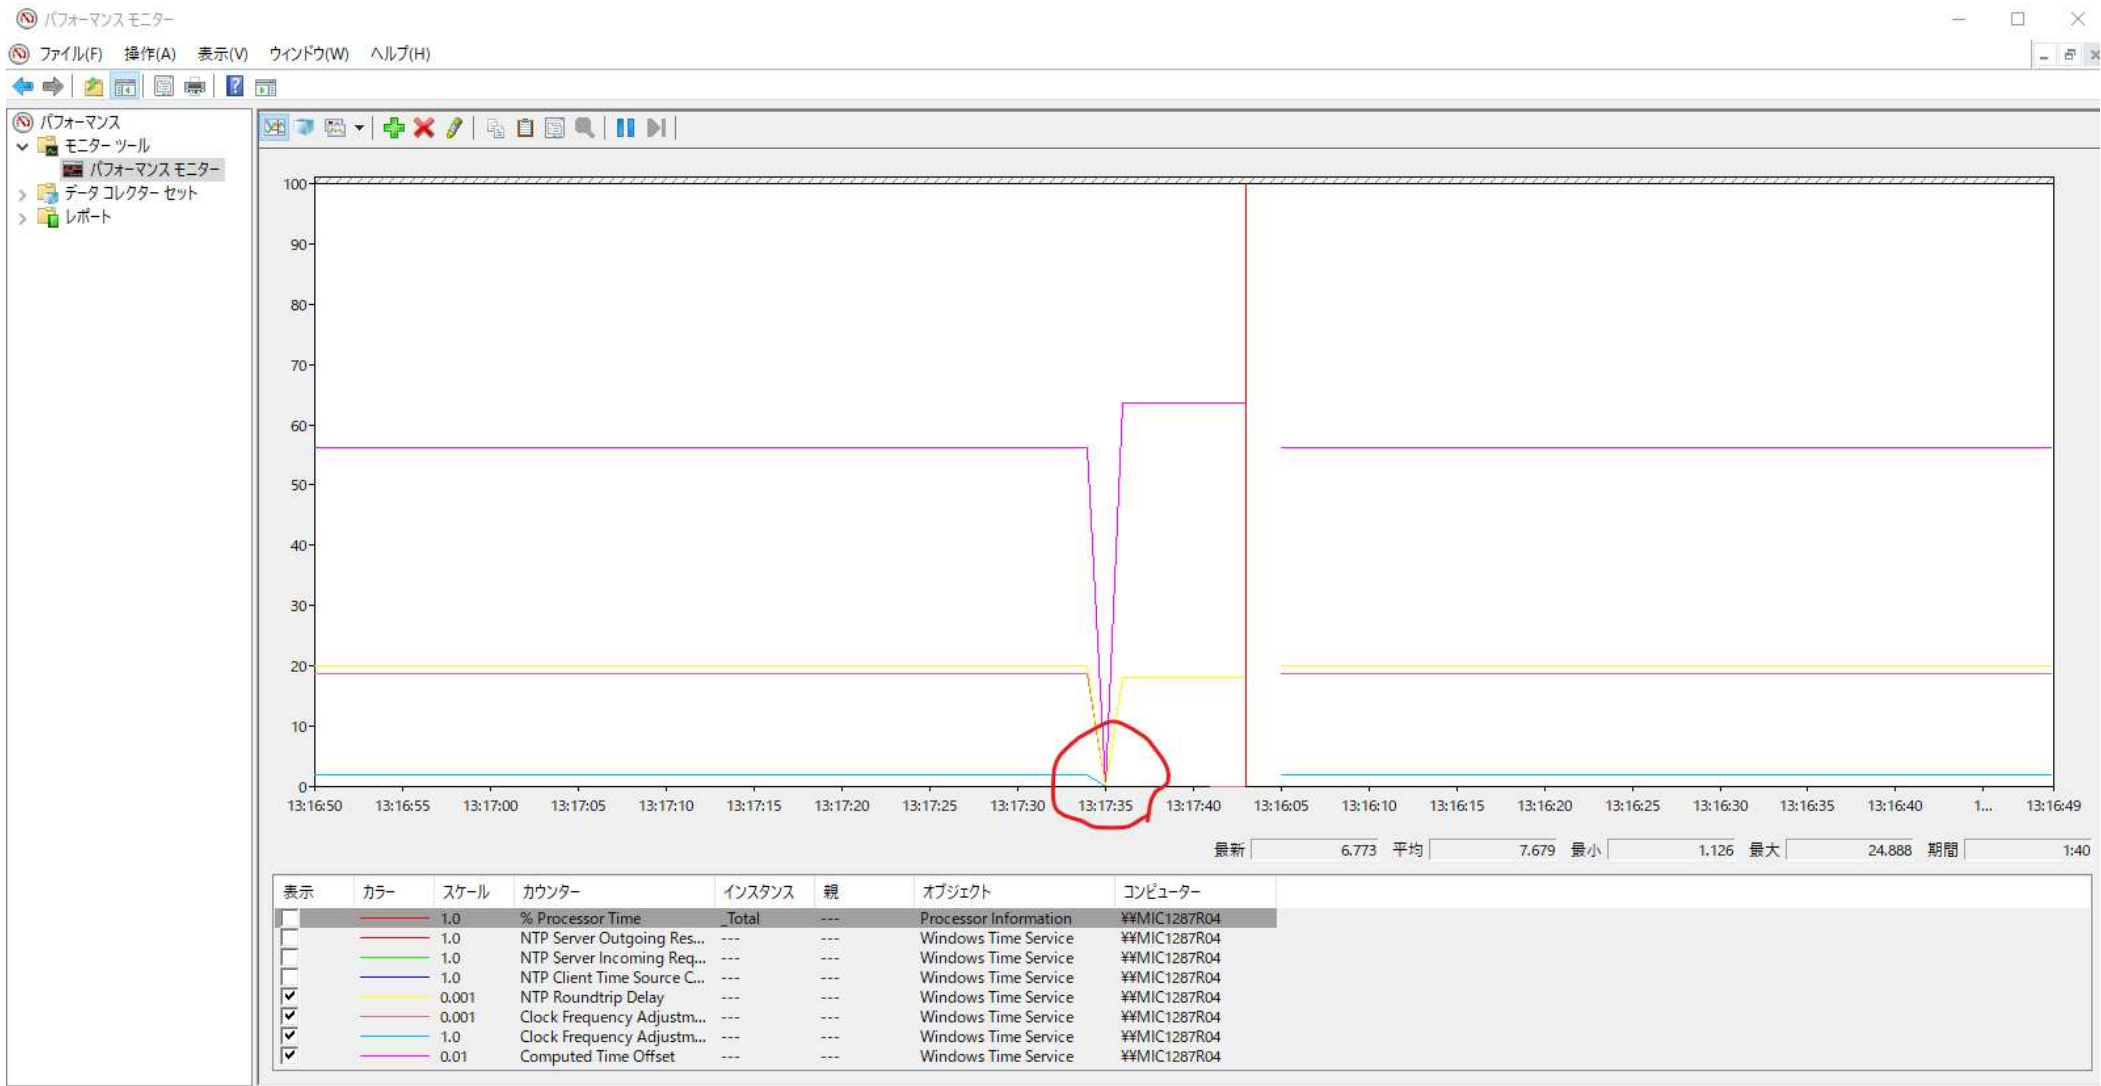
パフォーマンス モニター

ファイル(F) 操作(A) 表示(V) ウィンドウ(W) ヘルプ(H)

パフォーマンス
モニター ツール
パフォーマンス モニター
データ コレクター セット
レポート

100
90
80
70
60
50
40
30
20
10
0

13:16:50 13:16:55 13:17:00 13:17:05 13:17:10 13:17:15 13:17:20 13:17:25 13:17:30 13:17:35 13:17:40 13:16:05 13:16:10 13:16:15 13:16:20 13:16:25 13:16:30 13:16:35 13:16:40 1... 13:16:49

最新 6.773 平均 7.679 最小 1.126 最大 24.888 期間 1:40

| 表示 | カラー | スケール | カウンター | インスタンス | 親 | オブジェクト | コンピューター |
|---|---|---|---|---|---|---|---|
| | | 1.0 | % Processor Time | _Total | --- | Processor Information | ¥¥MIC1287R04 |
| | | 1.0 | NTP Server Outgoing Res... | --- | --- | Windows Time Service | ¥¥MIC1287R04 |
| | | 1.0 | NTP Server Incoming Req... | --- | --- | Windows Time Service | ¥¥MIC1287R04 |
| | | 1.0 | NTP Client Time Source C... | --- | --- | Windows Time Service | ¥¥MIC1287R04 |
| ✓ | | 0.001 | NTP Roundtrip Delay | --- | --- | Windows Time Service | ¥¥MIC1287R04 |
| ✓ | | 0.001 | Clock Frequency Adjustm... | --- | --- | Windows Time Service | ¥¥MIC1287R04 |
| ✓ | | 1.0 | Clock Frequency Adjustm... | --- | --- | Windows Time Service | ¥¥MIC1287R04 |
| ✓ | | 0.01 | Computed Time Offset | --- | --- | Windows Time Service | ¥¥MIC1287R04 |